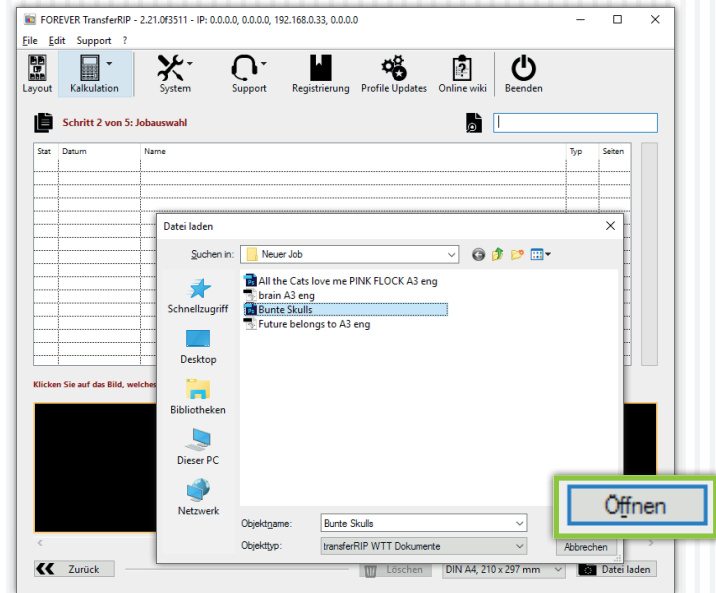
FOREVER TransferRIP - 2.21.0f3511 - IP: 0.0.0.0, 0.0.0.0, 192.168.0.33, 0.0.0.0

File Edit Support ?

Layout Kalkulation System Support Registrierung Profile Updates Online wiki Beenden

Schritt 2 von 5: Jobauswahl

| Stat | Datum | Name | Typ | Seiten |
|---|---|---|---|---|

Klicken Sie auf das Bild, welches

Datei laden

Suchen in: Neuer Job

Schnellzugriff
Desktop
Bibliotheken
Dieser PC
Netzwerk

All the Cats love me PINK FLOCK A3 eng
brain A3 eng
Bunte Skulls
Future belongs to A3 eng

Objektname: Bunte Skulls
Objekttyp: transferRIP WTT Dokumente

Öffnen
Abbrechen

Zurück
Löschen
DIN A4, 210 x 297 mm
Datei laden